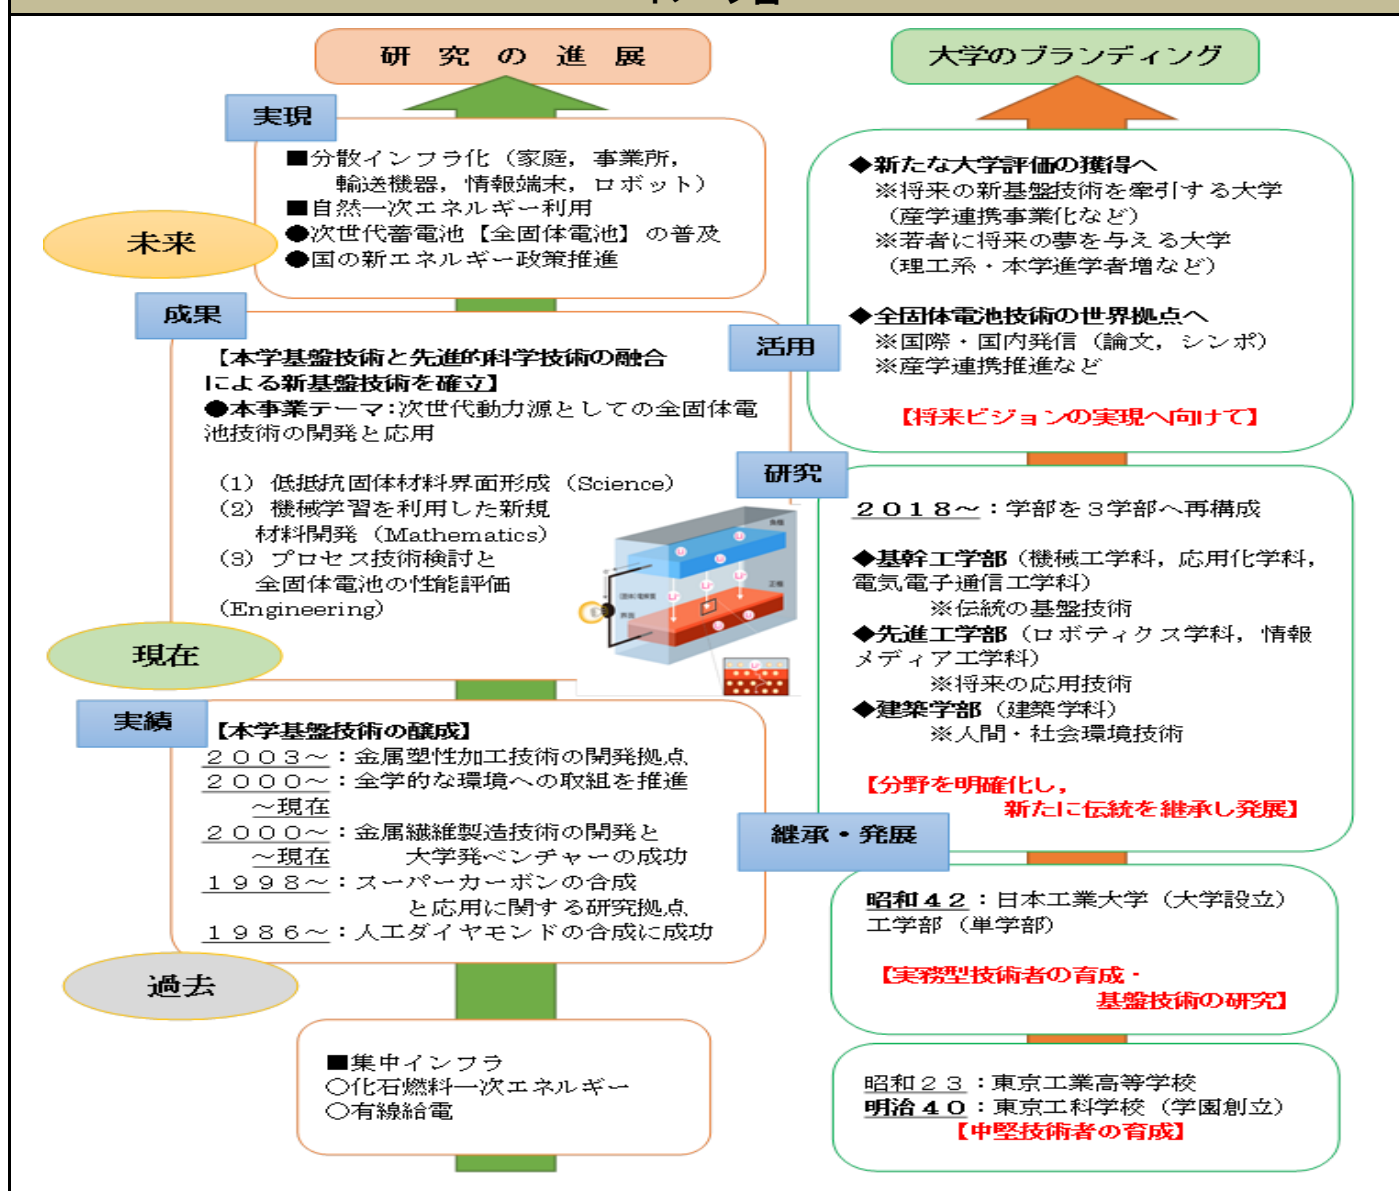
研　究　の　進　展

大学のブランディング

実現

■分散インフラ化（家庭，事業所，輸送機器，情報端末，ロボット）
■自然一次エネルギー利用
●次世代蓄電池【全固体電池】の普及
●国の新エネルギー政策推進

未来

成果

【本学基盤技術と先進的科学技術の融合による新基盤技術を確立】
●本事業テーマ：次世代動力源としての全固体電池技術の開発と応用

（1）低抵抗固体材料界面形成（Science）
（2）機械学習を利用した新規材料開発（Mathematics）
（3）プロセス技術検討と全固体電池の性能評価（Engineering）

現在

実績

【本学基盤技術の醸成】
２００３～：金属塑性加工技術の開発拠点
２０００～：全学的な環境への取組を推進
～現在
２０００～：金属繊維製造技術の開発と
～現在　　　大学発ベンチャーの成功
１９９８～：スーパーカーボンの合成と応用に関する研究拠点
１９８６～：人工ダイヤモンドの合成に成功

過去

■集中インフラ
○化石燃料一次エネルギー
○有線給電

◆新たな大学評価の獲得へ
※将来の新基盤技術を牽引する大学
（産学連携事業化など）
※若者に将来の夢を与える大学
（理工系・本学進学者増など）

◆全固体電池技術の世界拠点へ
※国際・国内発信（論文，シンポ）
※産学連携推進など

活用

【将来ビジョンの実現へ向けて】

研究

２０１８～：学部を３学部へ再構成

◆基幹工学部（機械工学科，応用化学科，電気電子通信工学科）
※伝統の基盤技術
◆先進工学部（ロボティクス学科，情報メディア工学科）
※将来の応用技術
◆建築学部（建築学科）
※人間・社会環境技術

【分野を明確化し，新たに伝統を継承し発展】

継承・発展

昭和４２：日本工業大学（大学設立）
工学部（単学部）

【実務型技術者の育成・基盤技術の研究】

昭和２３：東京工業高等学校
明治４０：東京工科学校（学園創立）
【中堅技術者の育成】